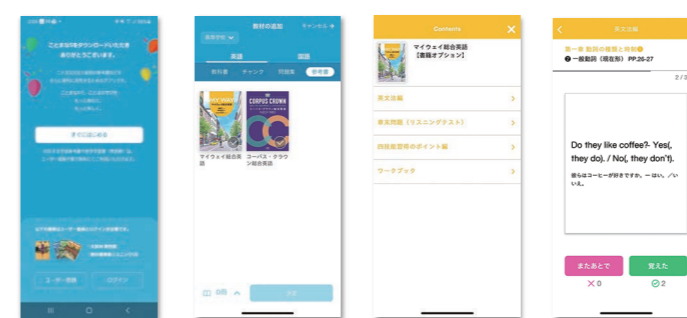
ことまなをダウンロードいただき
ありがとうございます。

すぐにはじめる

ユーザー登録

ログイン

教材の追加
キャンセル

英語
国語

教科書
チャンク
問題集
参考書

CORPUS CROWN

マイウェイ総合英語
コーパス・クラウン総合英語

0件

Contents

マイウェイ総合英語
【書籍オプション】

英文法編

英文問題（リスニングテスト）

四技能習得のポイント編

ワークブック

英文法編

第一章 動詞の種類と時制
一般動詞（現在形） PP.26-27

2 / 3

Do they like coffee?- Yes(, they do). / No(, they don't).

彼らはコーヒーが好きですか。― はい。／いいえ。

またあとで
覚えた
0
0